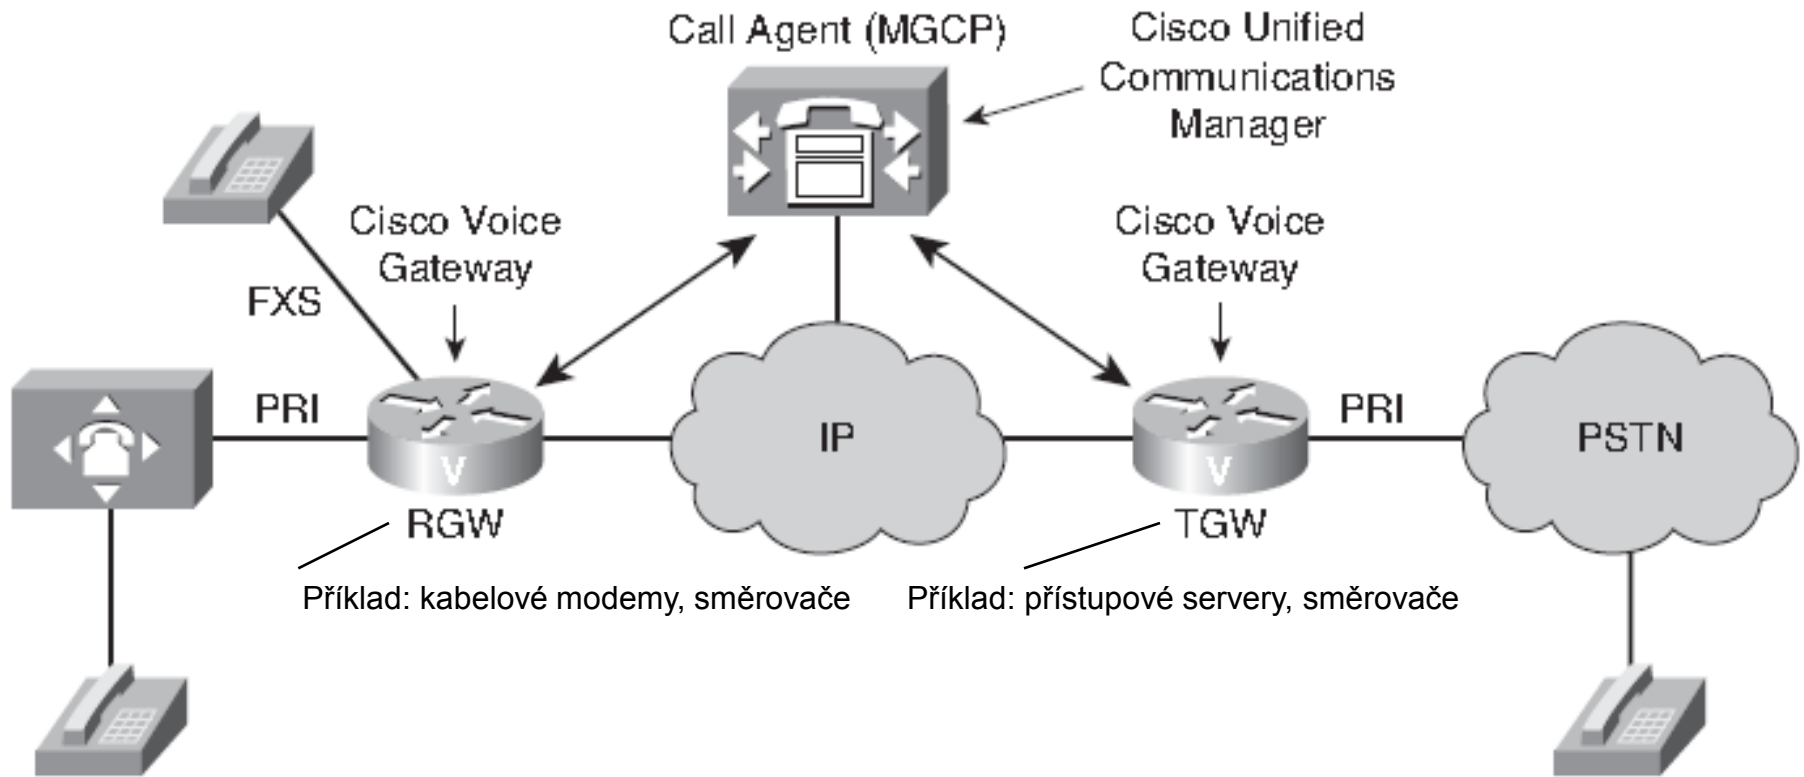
Call Agent (MGCP)

Cisco Unified Communications Manager

Cisco Voice Gateway

Cisco Voice Gateway

FXS

PRI

V

RGW

IP

V

TGW

PRI

PSTN

Příklad: kabelové modemy, směrovače

Příklad: přístupové servery, směrovače